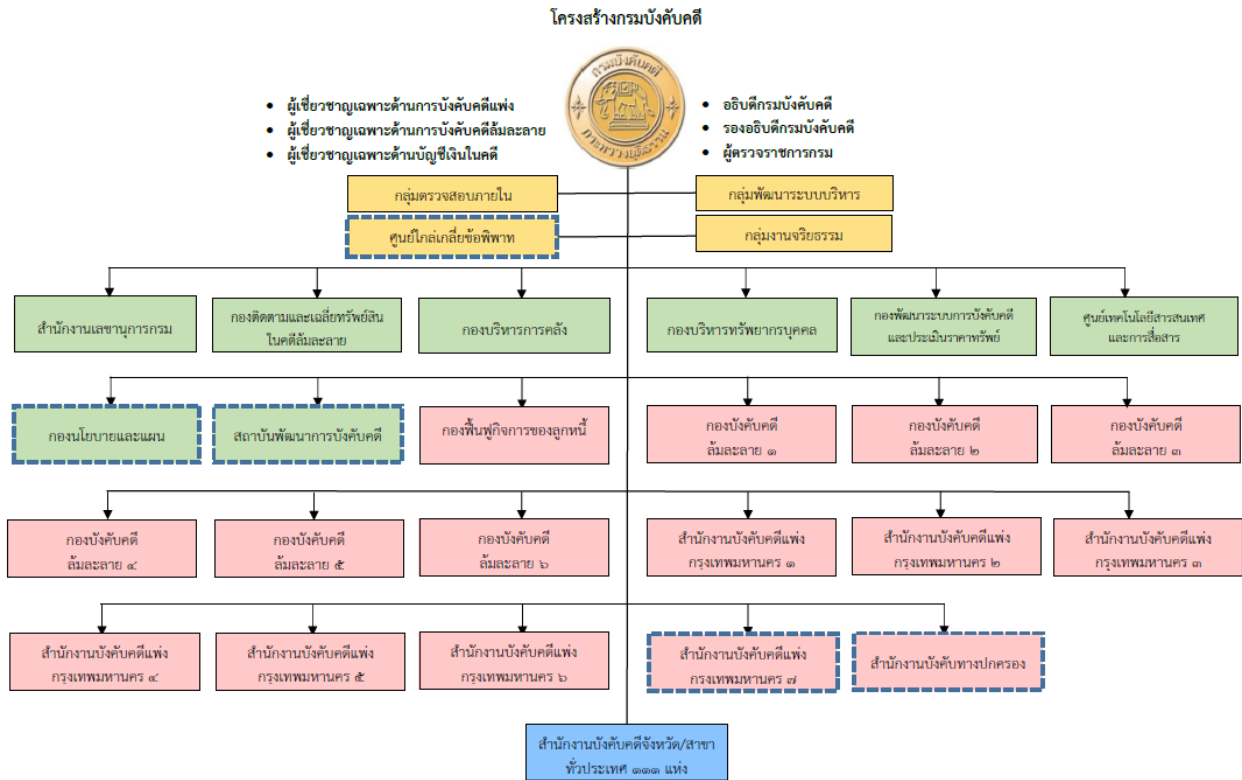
โครงสร้างกรมบังคับคดี

กรมบังคับคดี
กระทรวงยุติธรรม

• ผู้เชี่ยวชาญเฉพาะด้านการบังคับคดีแพ่ง
• ผู้เชี่ยวชาญเฉพาะด้านการบังคับคดีล้มละลาย
• ผู้เชี่ยวชาญเฉพาะด้านบัญชีเงินในคดี

• อธิบดีกรมบังคับคดี
• รองอธิบดีกรมบังคับคดี
• ผู้ตรวจราชการกรม

กลุ่มตรวจสอบภายใน

กลุ่มพัฒนาระบบบริหาร

ศูนย์ไกล่เกลี่ยข้อพิพาท

กลุ่มงานจริยธรรม

สำนักงานเลขานุการกรม

กองติดตามและเฉลี่ยทรัพย์สินในคดีล้มละลาย

กองบริหารการคลัง

กองบริหารทรัพยากรบุคคล

กองพัฒนาระบบการบังคับคดีและประเมินราคาทรัพย์

ศูนย์เทคโนโลยีสารสนเทศและการสื่อสาร

กองนโยบายและแผน

สถาบันพัฒนาการบังคับคดี

กองฟื้นฟูกิจการของลูกหนี้

กองบังคับคดีล้มละลาย ๑

กองบังคับคดีล้มละลาย ๒

กองบังคับคดีล้มละลาย ๓

กองบังคับคดีล้มละลาย ๔

กองบังคับคดีล้มละลาย ๕

กองบังคับคดีล้มละลาย ๖

สำนักงานบังคับคดีแพ่งกรุงเทพมหานคร ๑

สำนักงานบังคับคดีแพ่งกรุงเทพมหานคร ๒

สำนักงานบังคับคดีแพ่งกรุงเทพมหานคร ๓

สำนักงานบังคับคดีแพ่งกรุงเทพมหานคร ๔

สำนักงานบังคับคดีแพ่งกรุงเทพมหานคร ๕

สำนักงานบังคับคดีแพ่งกรุงเทพมหานคร ๖

สำนักงานบังคับคดีแพ่งกรุงเทพมหานคร ๗

สำนักงานบังคับทางปกครอง

สำนักงานบังคับคดีจังหวัด/สาขาทั่วประเทศ ๑๑๑ แห่ง